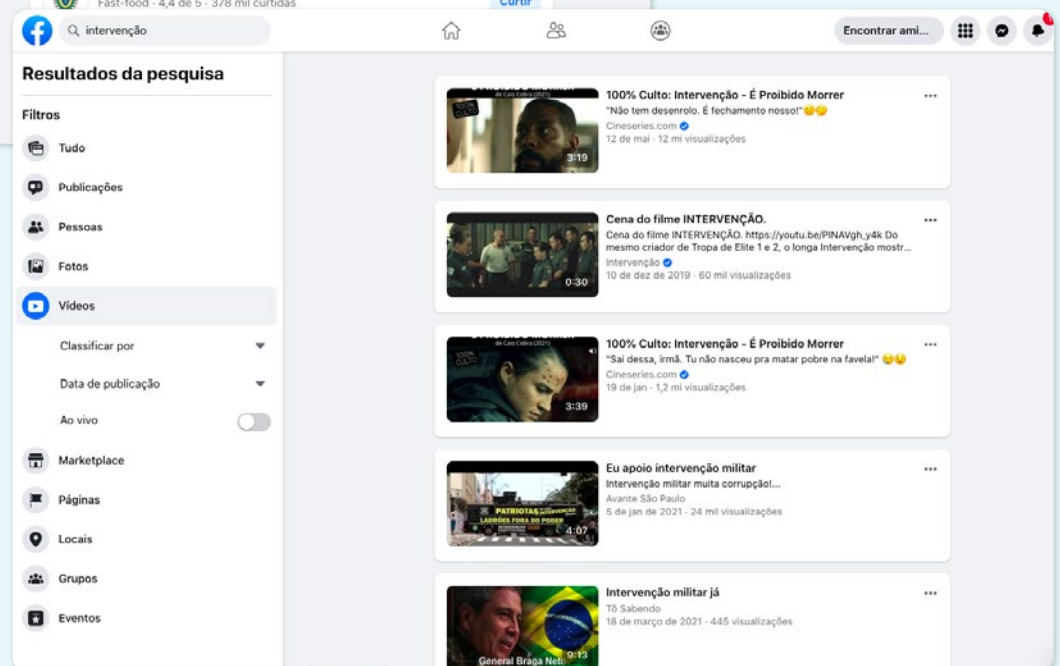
Fast-food · 4,4 de 5 · 378 mil curtidas
Curtir

intervenção

Encontrar ami...

Resultados da pesquisa

Filtros

Tudo

Publicações

Pessoas

Fotos

Vídeos

Classificar por

Data de publicação

Ao vivo

Marketplace

Páginas

Locais

Grupos

Eventos

100% Culto: Intervenção - É Proibido Morrer
"Não tem desenrolo. É fechamento nosso!"😏😏
Cineseries.com
12 de mai · 12 mi visualizações
3:19

Cena do filme INTERVENÇÃO.
Cena do filme INTERVENÇÃO. https://youtu.be/PINAVgh_y4k Do mesmo criador de Tropa de Elite 1 e 2, o longa Intervenção mostr...
Intervenção
10 de dez de 2019 · 60 mil visualizações
0:30

100% Culto: Intervenção - É Proibido Morrer
"Sai dessa, irmã. Tu não nasceu pra matar pobre na favela!" 😏😏
Cineseries.com
19 de jan · 1,2 mi visualizações
3:39

Eu apoio intervenção militar
Intervenção militar muita corrupção!...
Avante São Paulo
5 de jan de 2021 · 24 mil visualizações
PATRIOTAS INTERVENÇÃO
LADRÕES FORA DO PODER
4:07

Intervenção militar já
Tô Sabendo
18 de março de 2021 · 445 visualizações
General Braga Neto
9:13